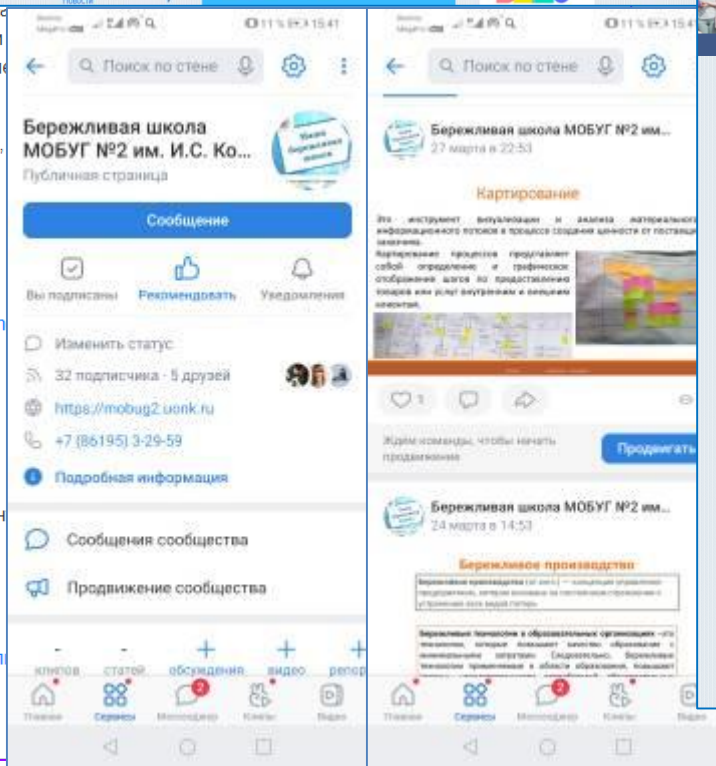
11% 15:41

Поиск по стене

Бережливая школа МОБУГ №2 им. И.С. Ко...
Публичная страница

Сообщение

Вы подписаны
Рекомендовать
Уведомления

Изменить статус
32 подписчика · 5 друзей
https://mobug2.uonk.ru
+7 (86195) 3-29-59
Подробная информация

Сообщения сообщества
Продвижение сообщества

клипов
статей
обсуждения
видео
репор

Главная
Сервисы
Мессенджер
Клипы
Видео

11% 15:41

Поиск по стене

Бережливая школа МОБУГ №2 им...
27 марта в 22:53

Картирование

Это инструмент визуализации и анализа материального информационного потоков в процессе создания ценности от поставщика заказчика.
Картирование процессов представляет собой определение и графическое отображение шагов по предоставлению товаров или услуг внутренним и внешним клиентам.

1

Ждём команды, чтобы начать продвижение
Продвигать

Бережливая школа МОБУГ №2 им...
24 марта в 14:53

Бережливое производство

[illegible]

Главная
Сервисы
Мессенджер
Клипы
Видео